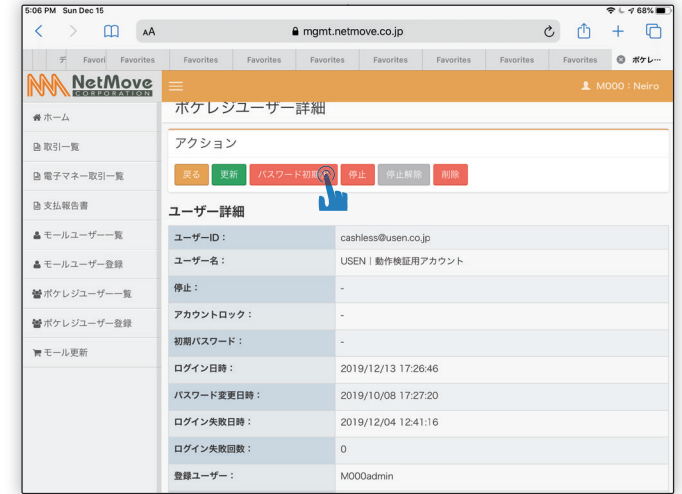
5:06 PM Sun Dec 15

68%

AA mgmt.netmove.co.jp

Favori Favorites Favorites Favorites Favorites Favorites Favorites Favorites Favorites ポケレ…

NetMove CORPORATION

M000 : Neiro

ポケレジユーザー詳細

ホーム

取引一覧

電子マネー取引一覧

支払報告書

モールユーザー一覧

モールユーザー登録

ポケレジユーザー一覧

ポケレジユーザー登録

モール更新

アクション

戻る 更新 パスワード初期化 停止 停止解除 削除

ユーザー詳細

| ユーザーID： | cashless@usen.co.jp |
|---|---|
| ユーザー名： | USEN｜動作検証用アカウント |
| 停止： | - |
| アカウントロック： | - |
| 初期パスワード： | - |
| ログイン日時： | 2019/12/13 17:26:46 |
| パスワード変更日時： | 2019/10/08 17:27:20 |
| ログイン失敗日時： | 2019/12/04 12:41:16 |
| ログイン失敗回数： | 0 |
| 登録ユーザー： | M000admin |